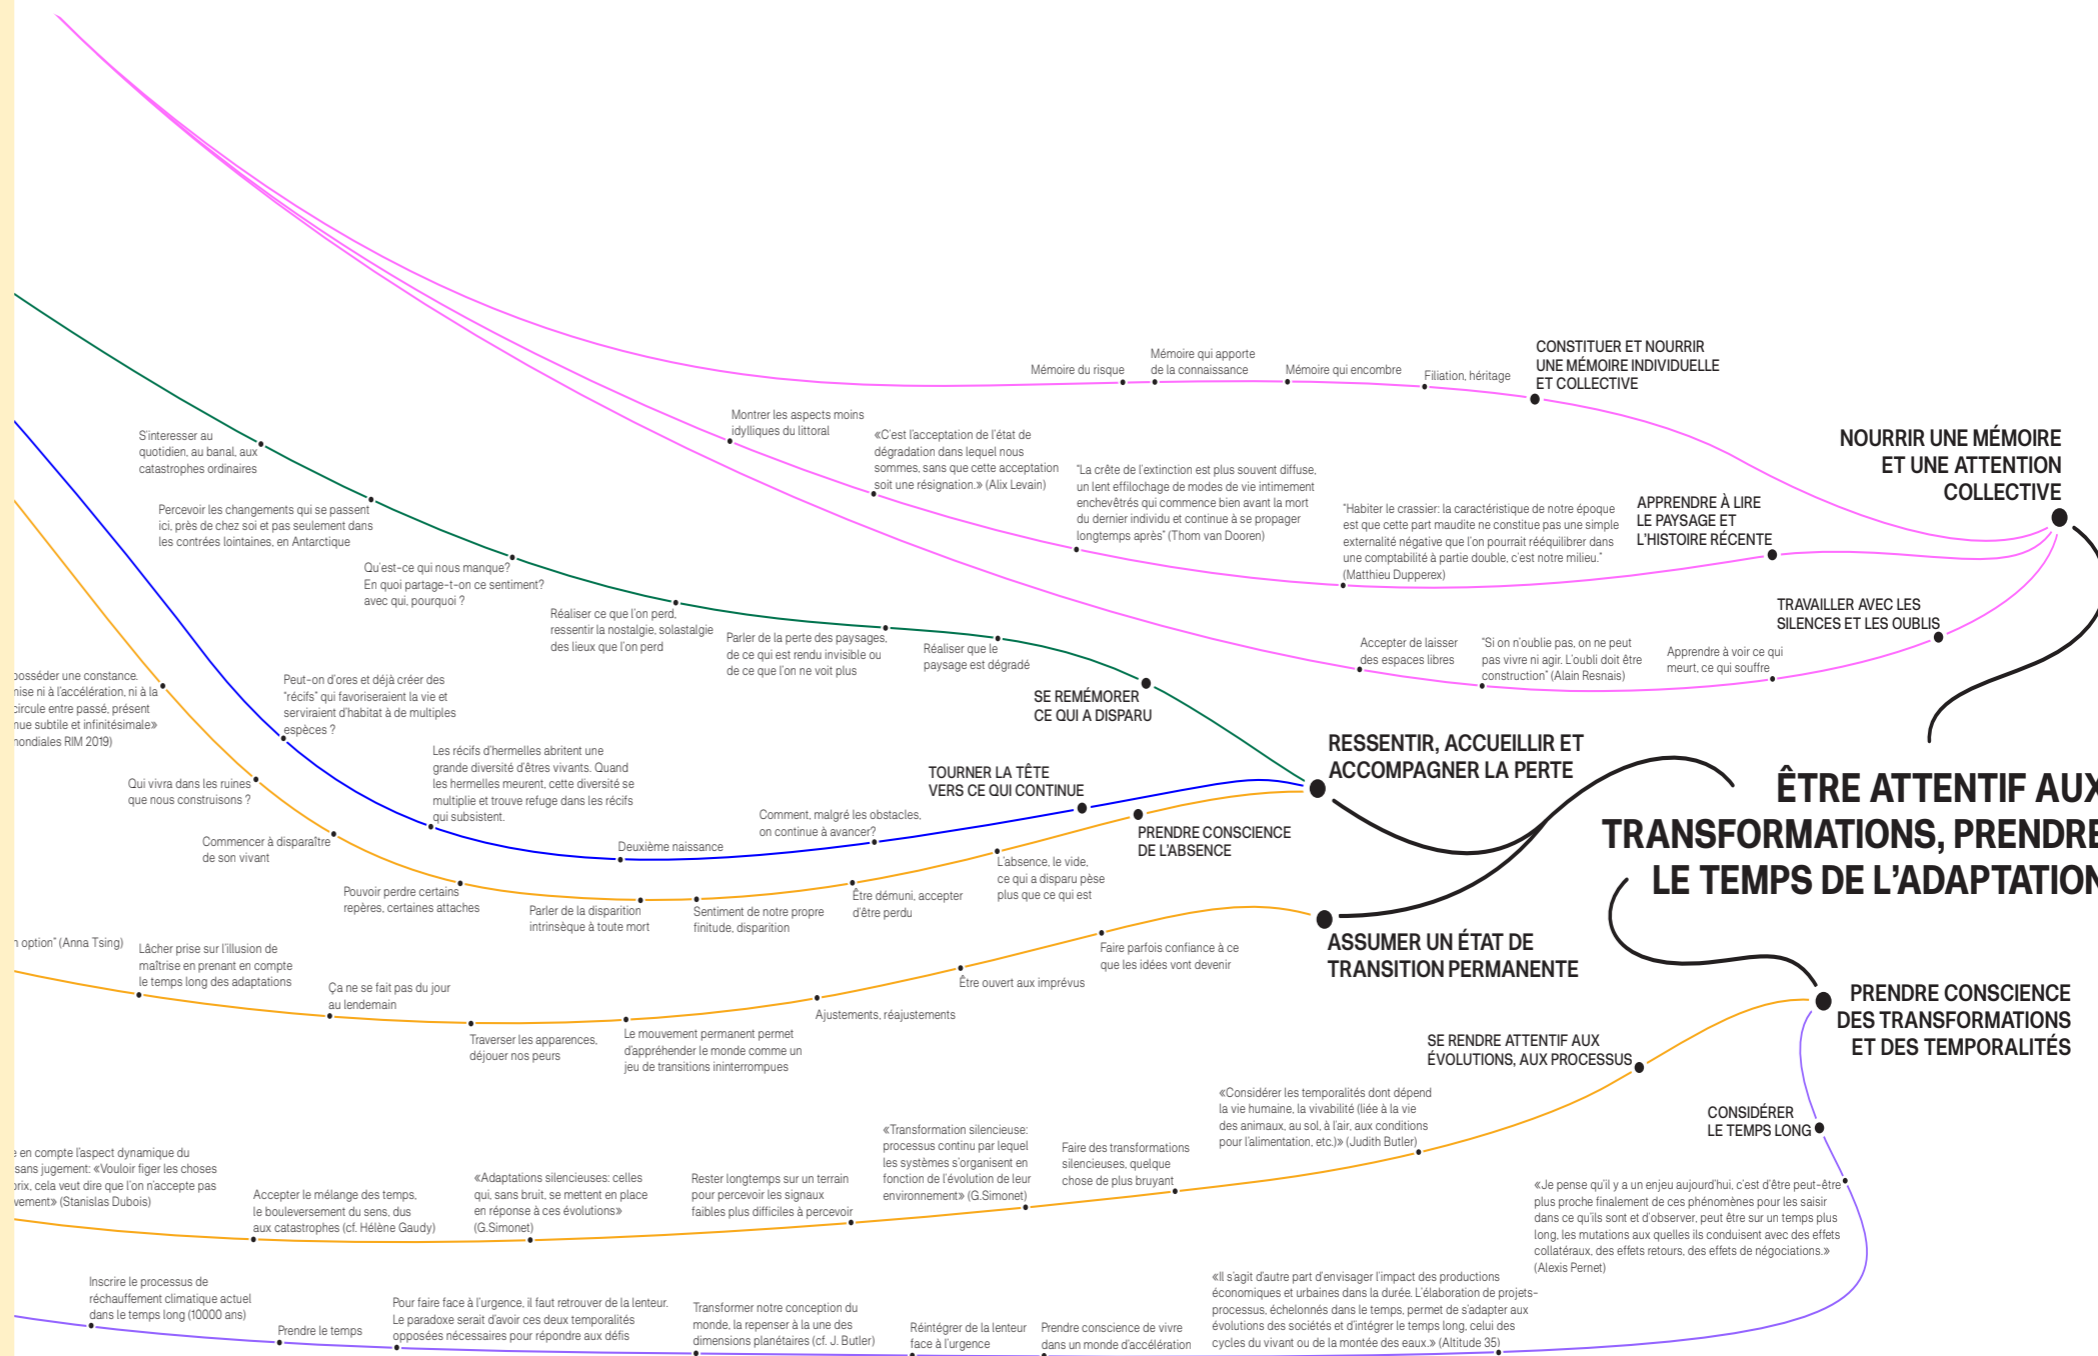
ÊTRE ATTENTIF AUX TRANSFORMATIONS, PRENDRE LE TEMPS DE L'ADAPTATION

NOURRIR UNE MÉMOIRE ET UNE ATTENTION COLLECTIVE

CONSTITUER ET NOURRIR UNE MÉMOIRE INDIVIDUELLE ET COLLECTIVE

Mémoire du risque

Mémoire qui apporte de la connaissance

Mémoire qui encombre

Filiation, héritage

APPRENDRE À LIRE LE PAYSAGE ET L'HISTOIRE RÉCENTE

Montrer les aspects moins idylliques du littoral

«C'est l'acceptation de l'état de dégradation dans lequel nous sommes, sans que cette acceptation soit une résignation.» (Alix Levain)

"La crête de l'extinction est plus souvent diffuse, un lent effilochage de modes de vie intimement enchevêtrés qui commence bien avant la mort du dernier individu et continue à se propager longtemps après" (Thom van Dooren)

"Habiter le crassier: la caractéristique de notre époque est que cette part maudite ne constitue pas une simple externalité négative que l'on pourrait rééquilibrer dans une comptabilité à partie double, c'est notre milieu." (Matthieu Dupperex)

TRAVAILLER AVEC LES SILENCES ET LES OUBLIS

Accepter de laisser des espaces libres

"Si on n'oublie pas, on ne peut pas vivre ni agir. L'oubli doit être construction" (Alain Resnais)

Apprendre à voir ce qui meurt, ce qui souffre

S'intéresser au quotidien, au banal, aux catastrophes ordinaires

Percevoir les changements qui se passent ici, près de chez soi et pas seulement dans les contrées lointaines, en Antarctique

Qu'est-ce qui nous manque? En quoi partage-t-on ce sentiment? avec qui, pourquoi ?

Réaliser ce que l'on perd, ressentir la nostalgie, solastalgie des lieux que l'on perd

Parler de la perte des paysages, de ce qui est rendu invisible ou de ce que l'on ne voit plus

Réaliser que le paysage est dégradé

SE REMÉMORER CE QUI A DISPARU

RESSENTIR, ACCUEILLIR ET ACCOMPAGNER LA PERTE

posséder une constance. nise ni à l'accélération, ni à la circule entre passé, présent nue subtile et infinitésimale» nondiales RIM 2019)

Peut-on d'ores et déjà créer des "récifs" qui favoriseraient la vie et serviraient d'habitat à de multiples espèces ?

Les récifs d'hermelles abritent une grande diversité d'êtres vivants. Quand les hermelles meurent, cette diversité se multiplie et trouve refuge dans les récifs qui subsistent.

TOURNER LA TÊTE VERS CE QUI CONTINUE

Comment, malgré les obstacles, on continue à avancer?

Deuxième naissance

PRENDRE CONSCIENCE DE L'ABSENCE

Qui vivra dans les ruines que nous construisons ?

Commencer à disparaître de son vivant

Pouvoir perdre certains repères, certaines attaches

Parler de la disparition intrinsèque à toute mort

Sentiment de notre propre finitude, disparition

Être démuni, accepter d'être perdu

L'absence, le vide, ce qui a disparu pèse plus que ce qui est

n option" (Anna Tsing)

Lâcher prise sur l'illusion de maîtrise en prenant en compte le temps long des adaptations

Ça ne se fait pas du jour au lendemain

Traverser les apparences, déjouer nos peurs

Le mouvement permanent permet d'appréhender le monde comme un jeu de transitions ininterrompues

Ajustements, réajustements

Être ouvert aux imprévus

Faire parfois confiance à ce que les idées vont devenir

ASSUMER UN ÉTAT DE TRANSITION PERMANENTE

PRENDRE CONSCIENCE DES TRANSFORMATIONS ET DES TEMPORALITÉS

SE RENDRE ATTENTIF AUX ÉVOLUTIONS, AUX PROCESSUS

«Considérer les temporalités dont dépend la vie humaine, la vivabilité (liée à la vie des animaux, au sol, à l'air, aux conditions pour l'alimentation, etc.)» (Judith Butler)

CONSIDÉRER LE TEMPS LONG

e en compte l'aspect dynamique du sans jugement: «Vouloir figer les choses prix, cela veut dire que l'on n'accepte pas vement» (Stanislas Dubois)

Accepter le mélange des temps, le bouleversement du sens, dus aux catastrophes (cf. Hélène Gaudy)

«Adaptations silencieuses: celles qui, sans bruit, se mettent en place en réponse à ces évolutions» (G.Simonet)

Rester longtemps sur un terrain pour percevoir les signaux faibles plus difficiles à percevoir

«Transformation silencieuse: processus continu par lequel les systèmes s'organisent en fonction de l'évolution de leur environnement» (G.Simonet)

Faire des transformations silencieuses, quelque chose de plus bruyant

«Je pense qu'il y a un enjeu aujourd'hui, c'est d'être peut-être plus proche finalement de ces phénomènes pour les saisir dans ce qu'ils sont et d'observer, peut être sur un temps plus long, les mutations aux quelles ils conduisent avec des effets collatéraux, des effets retours, des effets de négociations.» (Alexis Pernet)

Inscrire le processus de réchauffement climatique actuel dans le temps long (10000 ans)

Prendre le temps

Pour faire face à l'urgence, il faut retrouver de la lenteur. Le paradoxe serait d'avoir ces deux temporalités opposées nécessaires pour répondre aux défis

Transformer notre conception du monde, la repenser à la une des dimensions planétaires (cf. J. Butler)

Réintégrer de la lenteur face à l'urgence

Prendre conscience de vivre dans un monde d'accélération

«Il s'agit d'autre part d'envisager l'impact des productions économiques et urbaines dans la durée. L'élaboration de projets-processus, échelonnés dans le temps, permet de s'adapter aux évolutions des sociétés et d'intégrer le temps long, celui des cycles du vivant ou de la montée des eaux.» (Altitude 35)